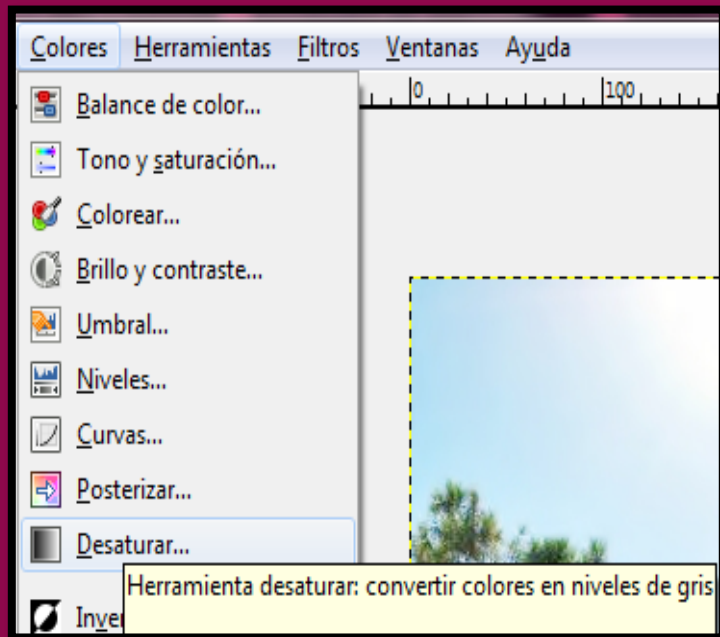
Colores Herramientas Filtros Ventanas Ayuda

0 100

Balance de color...
Tono y saturación...
Colorear...
Brillo y contraste...
Umbral...
Niveles...
Curvas...
Posterizar...
Desaturar...
Herramienta desaturar: convertir colores en niveles de gris
Inve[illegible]